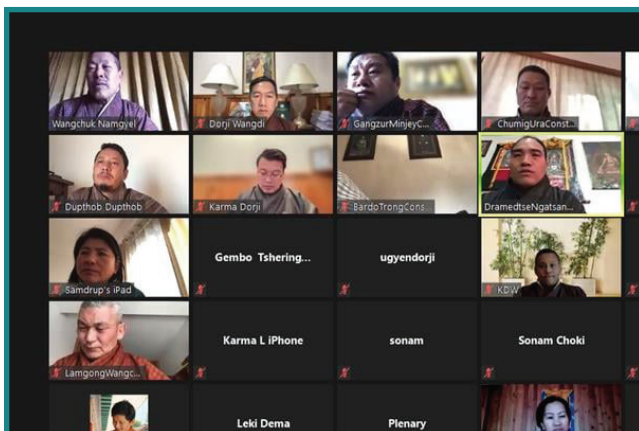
Wangchuk Namgyel
Dorji Wangdi
GangzurMinjeyC...
ChumigUraConst...
Dupthob Dupthob
Karma Dorji
BardoTrongCons
DramedtseNgatsan...
Samdrup's iPad
Gembo Tshering...
ugyendorji
KDW
LamgongWangc...
Karma L iPhone
sonam
Sonam Choki
Leki Dema
Plenary